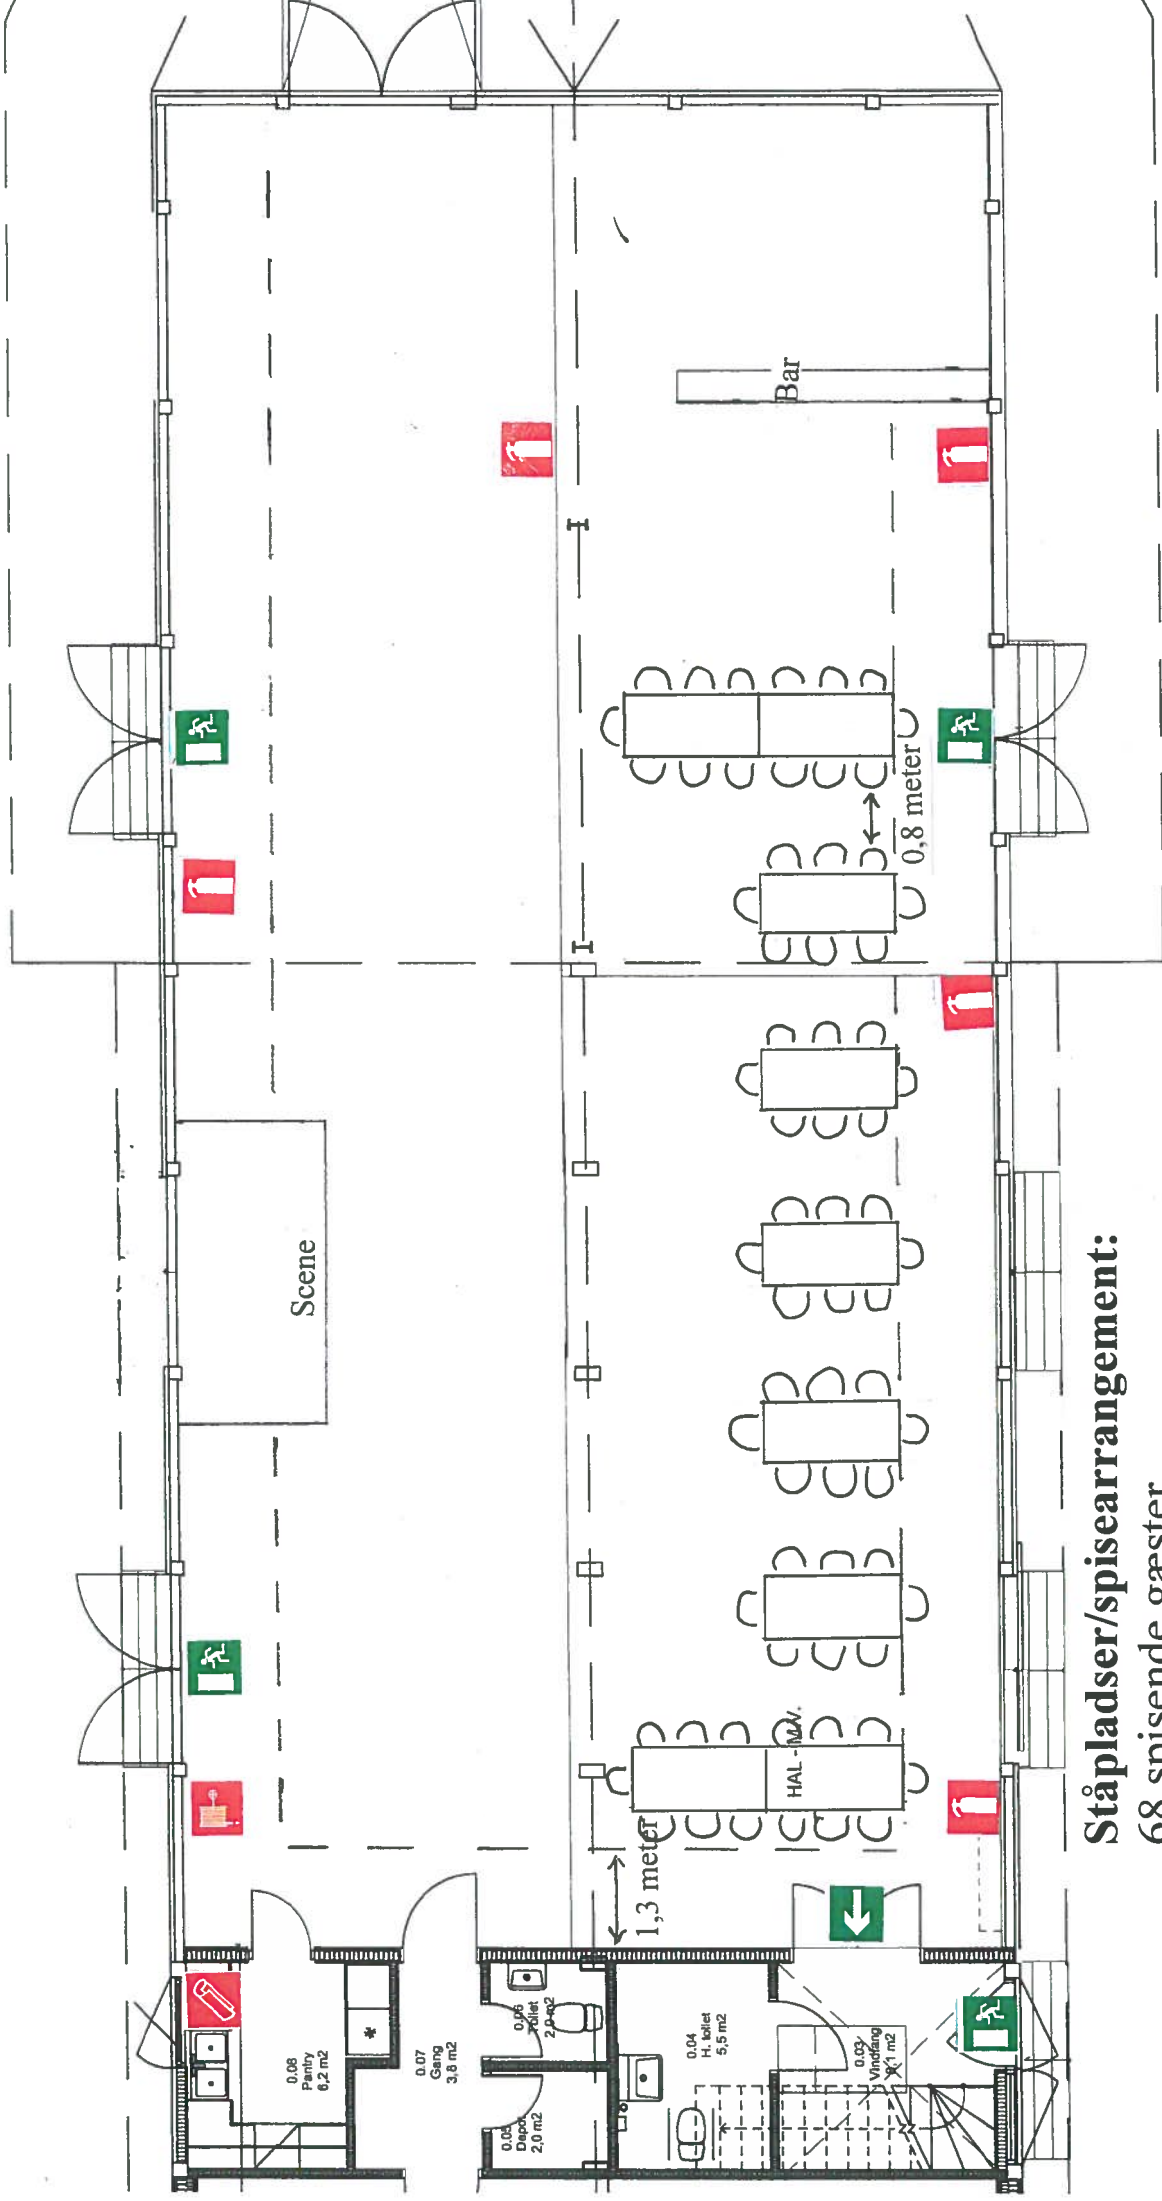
Ståpladser/spisearrangement:
68 spisende gæster

Bar

0,8 meter

Scene

HAL - M.V.

1,3 meter

0.08
Pantry
6,2 m2

0.07
Gang
3,8 m2

0.06
Toilet
2,0 m2

0.05
Depot
2,0 m2

0.04
H. toilet
5,5 m2

0.03
Vindfang
8,1 m2